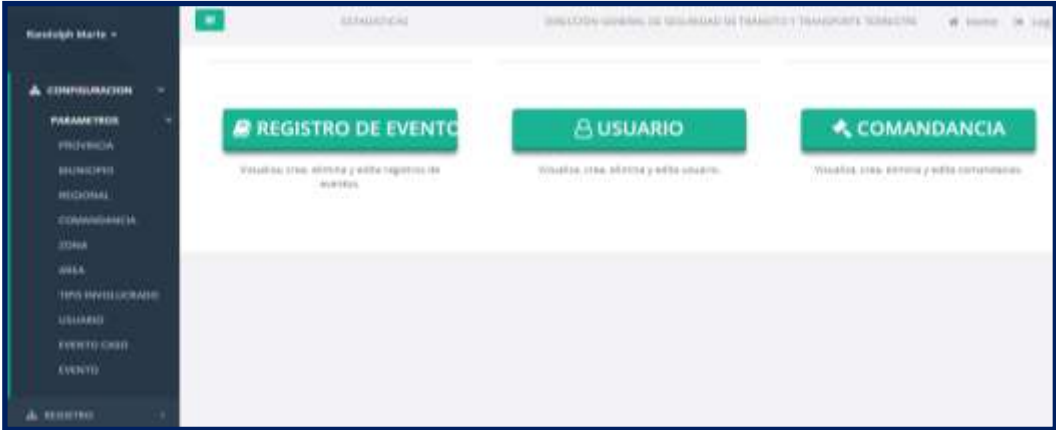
Randolph Marte ▾

CONFIGURACION

PARAMETROS

PROVINCIA

MUNICIPIO

REGIONAL

COMANDANCIA

ZONA

AREA

TIPO INVOLUCRADO

USUARIO

EVENTO CASO

EVENTO

REGISTRO

ESTADISTICAS

DIRECCIÓN GENERAL DE SEGURIDAD DE TRÁNSITO Y TRANSPORTE TERRESTRE

Home

Log

REGISTRO DE EVENTO

Visualiza, crea, elimina y edita registros de eventos.

USUARIO

Visualiza, crea, elimina y edita usuario.

COMANDANCIA

Visualiza, crea, elimina y edita comandancias.